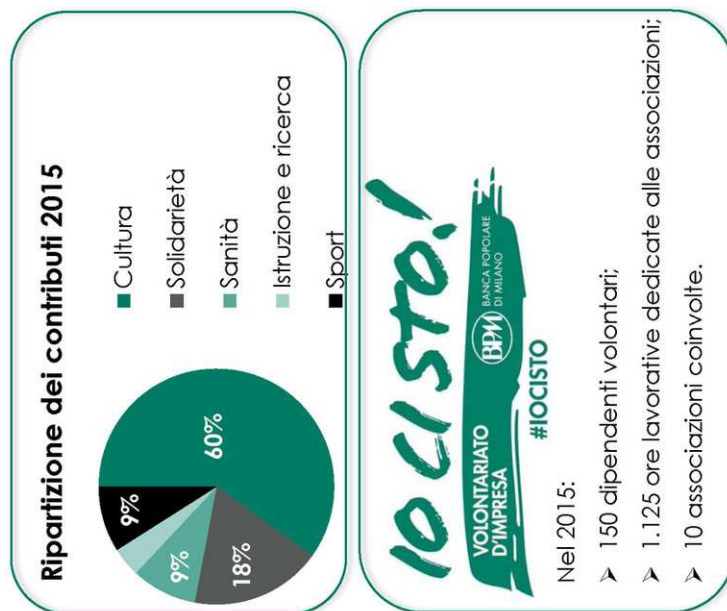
Ripartizione dei contributi 2015

60%
18%
9%
9%

Cultura
Solidarietà
Sanità
Istruzione e ricerca
Sport

IO CI STO!
VOLONTARIATO D'IMPRESA
BPM BANCA POPOLARE DI MILANO
#IOCISTO

Nel 2015:
➤ 150 dipendenti volontari;
➤ 1.125 ore lavorative dedicate alle associazioni;
➤ 10 associazioni coinvolte.